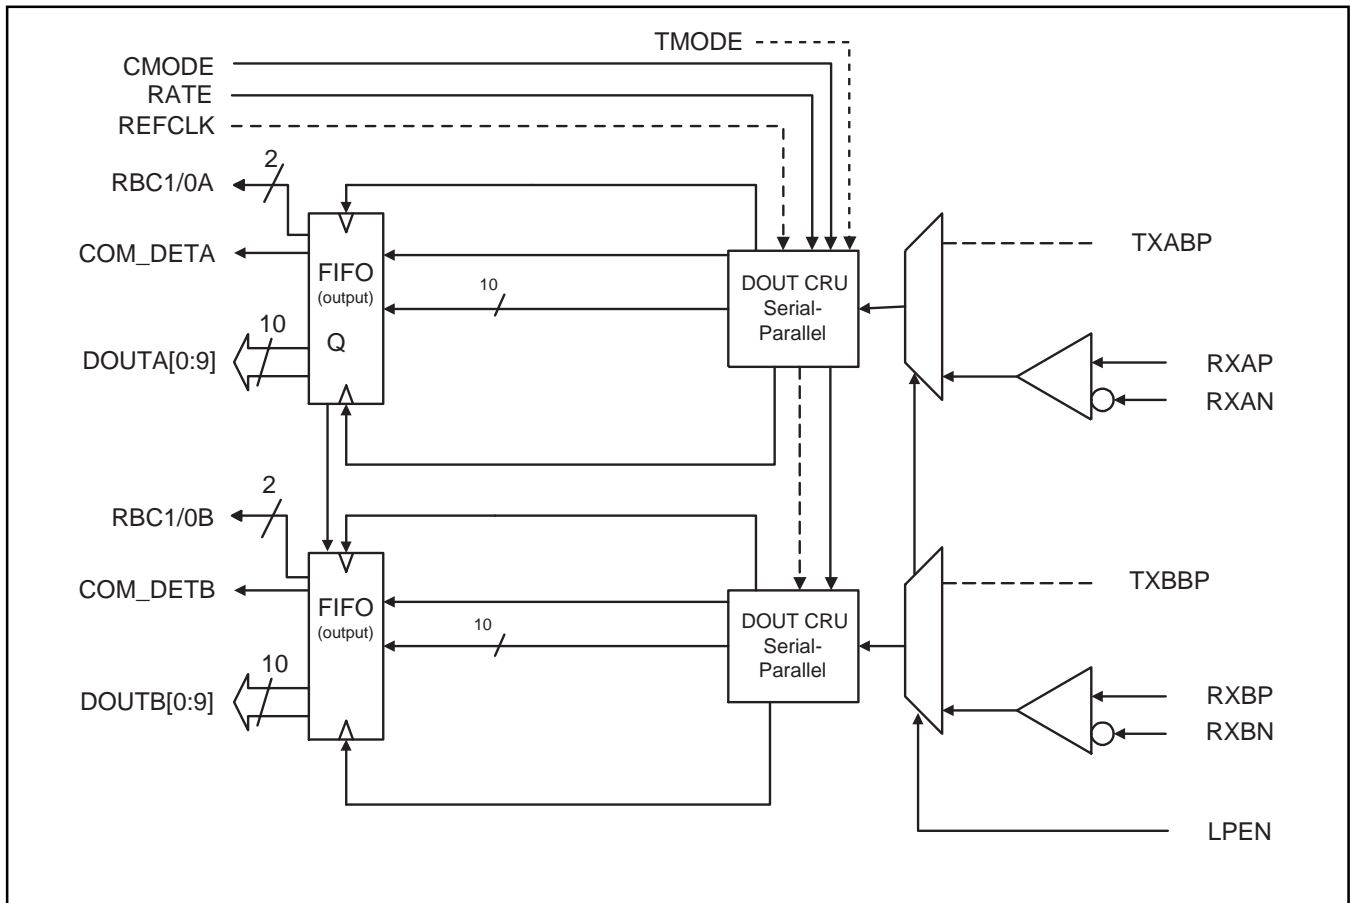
TMODE
CMODE
RATE
REFCLK
2
RBC1/0A
COM_DETA
FIFO
(output)
10
DOUT CRU
Serial-
Parallel
TXABP
10
Q
DOUTA[0:9]
RXAP
RXAN
2
RBC1/0B
COM_DETB
FIFO
(output)
10
DOUT CRU
Serial-
Parallel
TXBBP
10
DOUTB[0:9]
RXBP
RXBN
LPEN